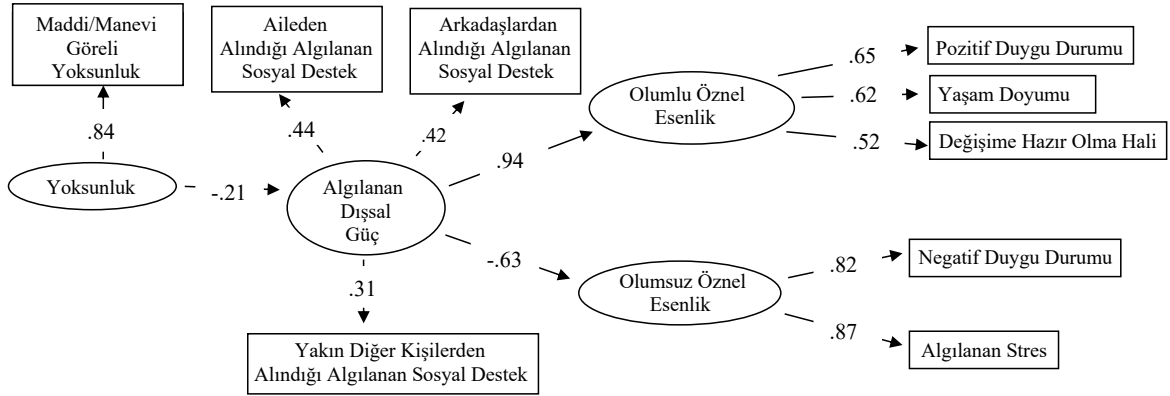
Maddi/Manevi Göreli Yoksunluk

Aileden Alındığı Algılanan Sosyal Destek

Arkadaşlardan Alındığı Algılanan Sosyal Destek

.65 Pozitif Duygu Durumu

.62 Yaşam Doyumu

.52 Değişime Hazır Olma Hali

Olumlu Öznel Esenlik

.84

.44

.42

.94

Yoksunluk

-.21

Algılanan Dışsal Güç

-.63

Olumsuz Öznel Esenlik

.82 Negatif Duygu Durumu

.87 Algılanan Stres

.31

Yakın Diğer Kişilerden Alındığı Algılanan Sosyal Destek